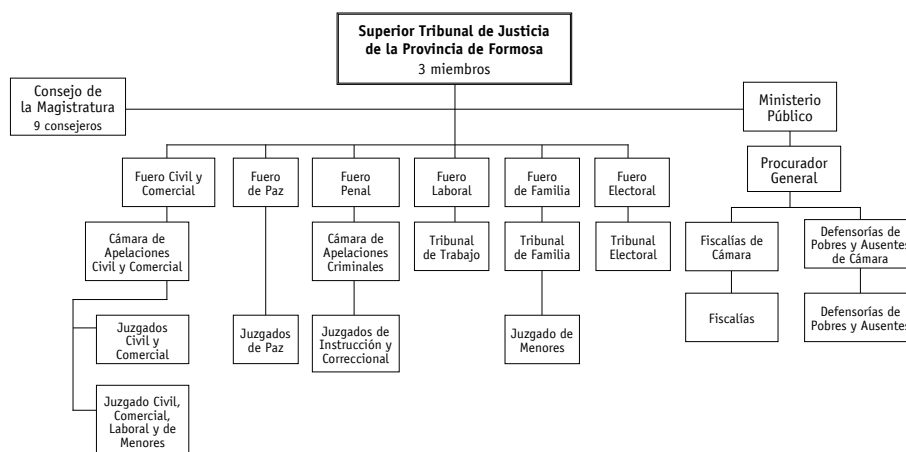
Superior Tribunal de Justicia de la Provincia de Formosa
3 miembros

Consejo de la Magistratura
9 consejeros

Ministerio Público

Procurador General

Fuero Civil y Comercial

Fuero de Paz

Fuero Penal

Fuero Laboral

Fuero de Familia

Fuero Electoral

Cámara de Apelaciones Civil y Comercial

Cámara de Apelaciones Criminales

Tribunal de Trabajo

Tribunal de Familia

Tribunal Electoral

Fiscalías de Cámara

Defensorías de Pobres y Ausentes de Cámara

Juzgados Civil y Comercial

Juzgados de Paz

Juzgados de Instrucción y Correccional

Juzgado de Menores

Fiscalías

Defensorías de Pobres y Ausentes

Juzgado Civil, Comercial, Laboral y de Menores